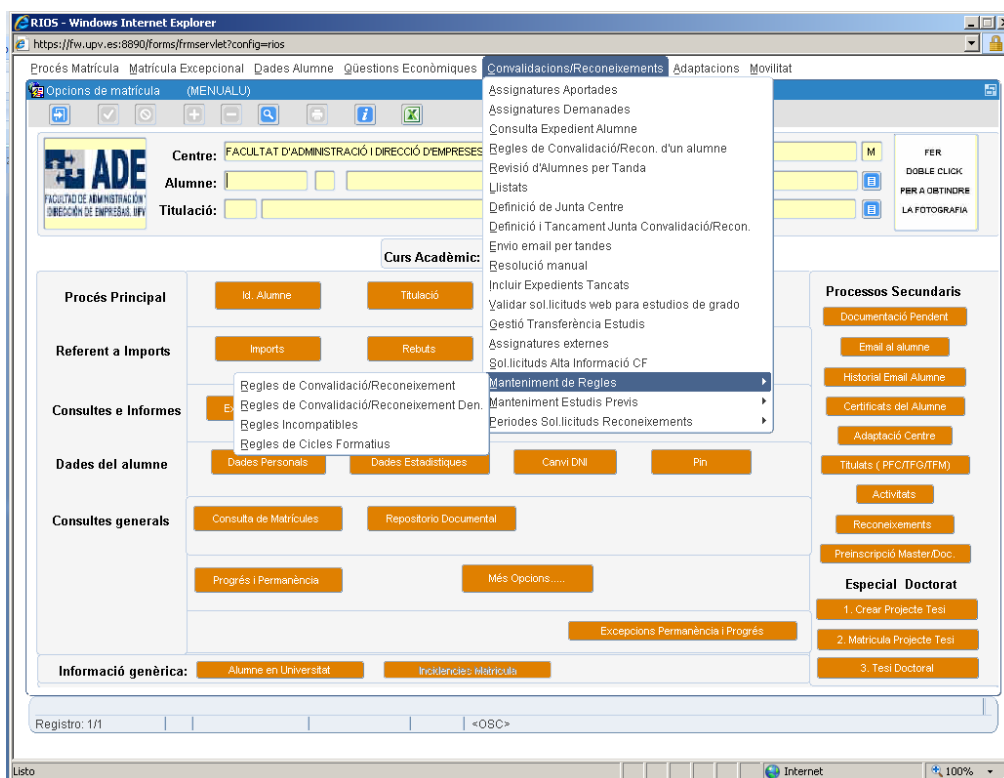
RIOS - Windows Internet Explorer
https://fw.upv.es:8890/forms/frmservlet?config=rios

Procés Matrícula Matrícula Excepcional Dades Alumne Qüestions Econòmiques Convalidacions/Reconeixements Adaptacions Movilitat

Opcions de matrícula (MENUALU)

ADE
FACULTAD DE ADMINISTRACIÓN Y DIRECCIÓN DE EMPRESAS. UPV

Centre: FACULTAT D'ADMINISTRACIÓ I DIRECCIÓ D'EMPRESES
Alumne:
Titulació:

M

FER DOBLE CLICK PER A OBTINDRE LA FOTOGRAFIA

Curs Acadèmic:

Assignatures Aportades
Assignatures Demanades
Consulta Expedient Alumne
Regles de Convalidació/Recon. d'un alumne
Revisió d'Alumnes per Tanda
Llistats
Definició de Junta Centre
Definició i Tancament Junta Convalidació/Recon.
Envio email per tandes
Resolució manual
Incluir Expedients Tancats
Validar sol.licituds web para estudios de grado
Gestió Transferència Estudis
Assignatures externes
Sol.licituds Alta Informació CF
Manteniment de Regles
Manteniment Estudis Previs
Periodes Sol.licituds Reconeixements

Regles de Convalidació/Reconeixement
Regles de Convalidació/Reconeixement Den.
Regles Incompatibles
Regles de Cicles Formatius

Procés Principal
Id. Alumne
Titulació

Referent a Imports
Imports
Rebuts

Consultes e Informes
E

Dades del alumne
Dades Personals
Dades Estadístiques
Canvi DNI
Pin

Consultes generals
Consulta de Matrícules
Repositorio Documental

Progrés i Permanència
Més Opcions.....
Excepcions Permanència i Progrés

Informació genèrica:
Alumne en Universitat
Incidencies Matrícula

Processos Secundaris
Documentació Pendent
Email al alumne
Historial Email Alumne
Certificats del Alumne
Adaptació Centre
Titulats ( PFC/TFG/TFM)
Activitats
Reconeixements
Preinscripció Master/Doc.

Especial Doctorat
1. Crear Projecte Tesi
2. Matricula Projecte Tesi
3. Tesi Doctoral

Registro: 1/1
<OSC>

Listo
Internet
100%